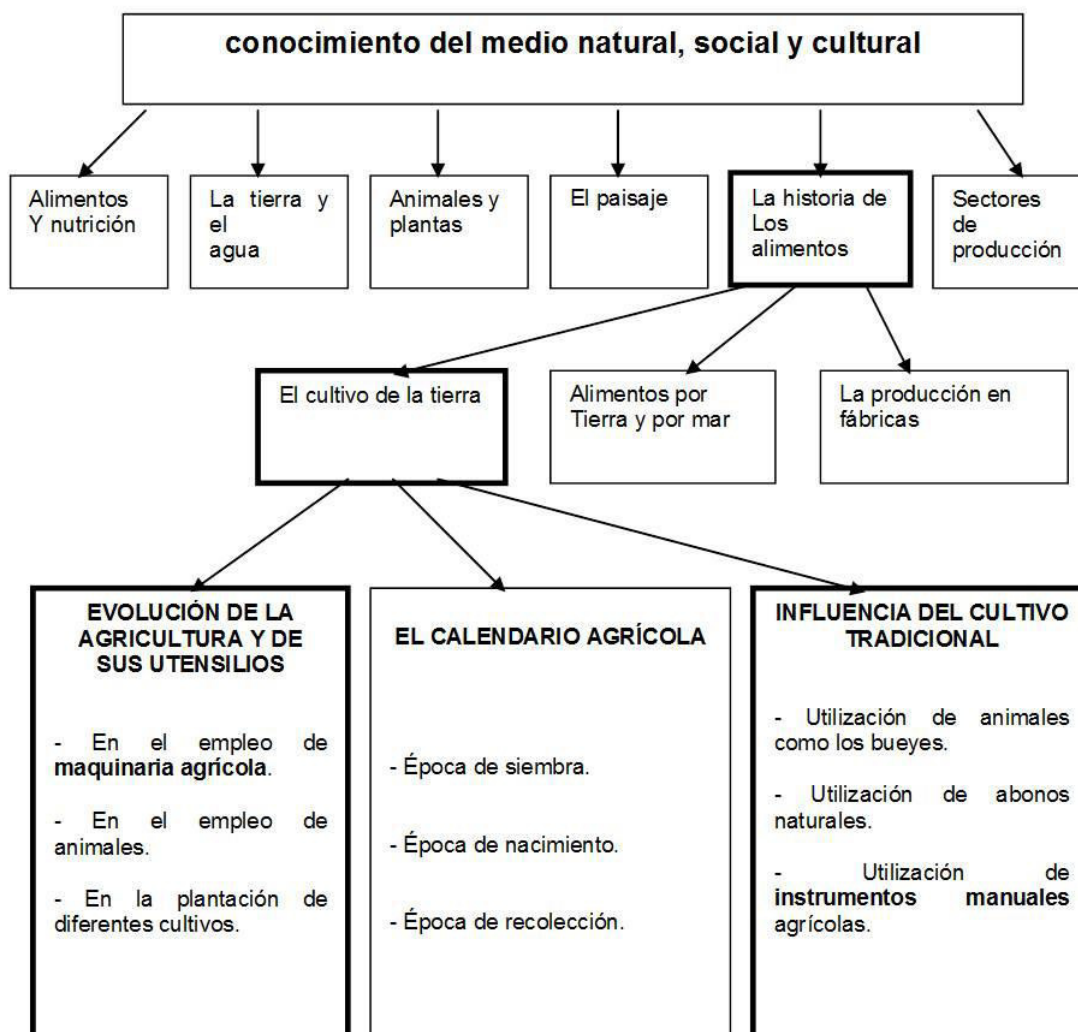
conocimiento del medio natural, social y cultural

Alimentos Y nutrición

La tierra y el agua

Animales y plantas

El paisaje

La historia de Los alimentos

Sectores de producción

El cultivo de la tierra

Alimentos por Tierra y por mar

La producción en fábricas

EVOLUCIÓN DE LA AGRICULTURA Y DE SUS UTENSILIOS

- En el empleo de maquinaria agrícola.

- En el empleo de animales.

- En la plantación de diferentes cultivos.

EL CALENDARIO AGRÍCOLA

- Época de siembra.

- Época de nacimiento.

- Época de recolección.

INFLUENCIA DEL CULTIVO TRADICIONAL

- Utilización de animales como los bueyes.

- Utilización de abonos naturales.

- Utilización de instrumentos manuales agrícolas.